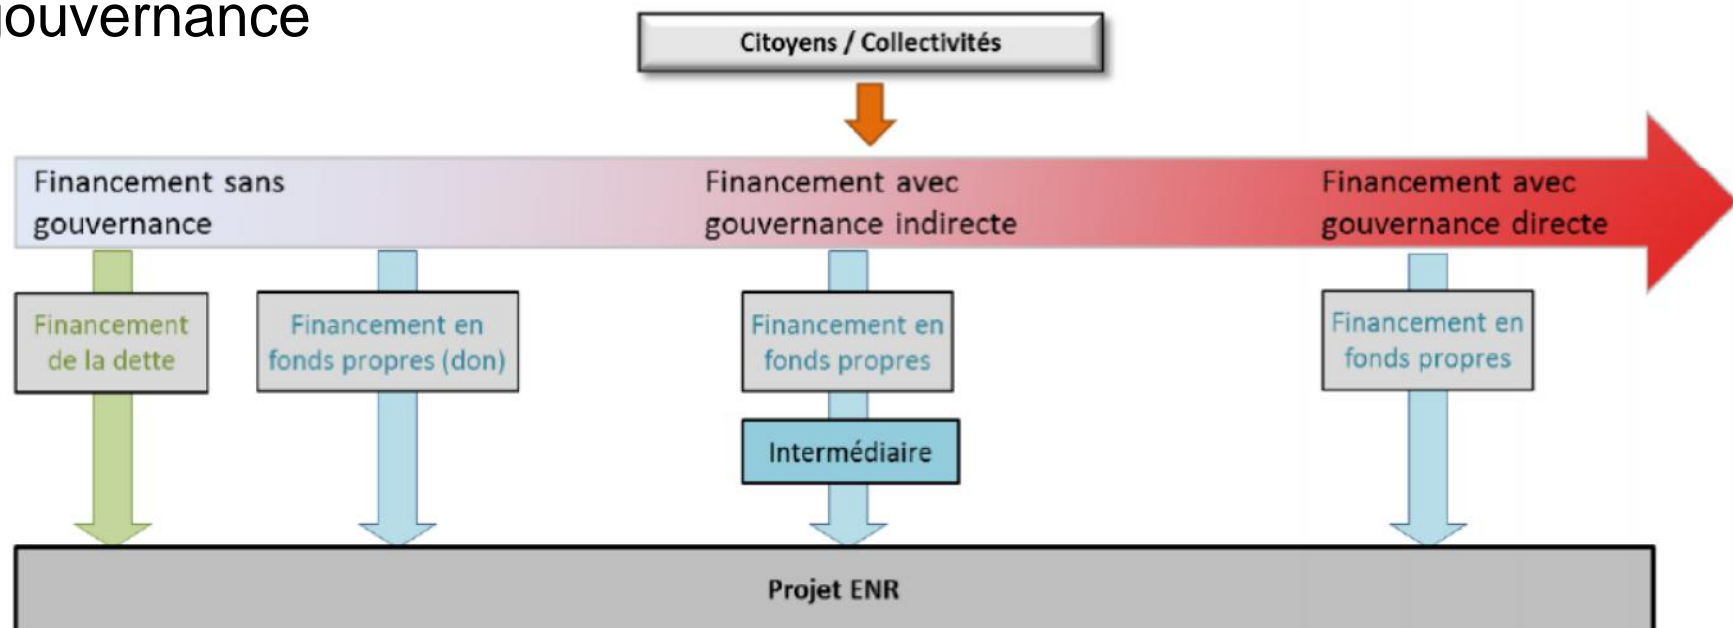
ouvernance

Citoyens / Collectivités

Financement sans gouvernance

Financement avec gouvernance indirecte

Financement avec gouvernance directe

Financement de la dette

Financement en fonds propres (don)

Financement en fonds propres

Intermédiaire

Financement en fonds propres

Projet ENR